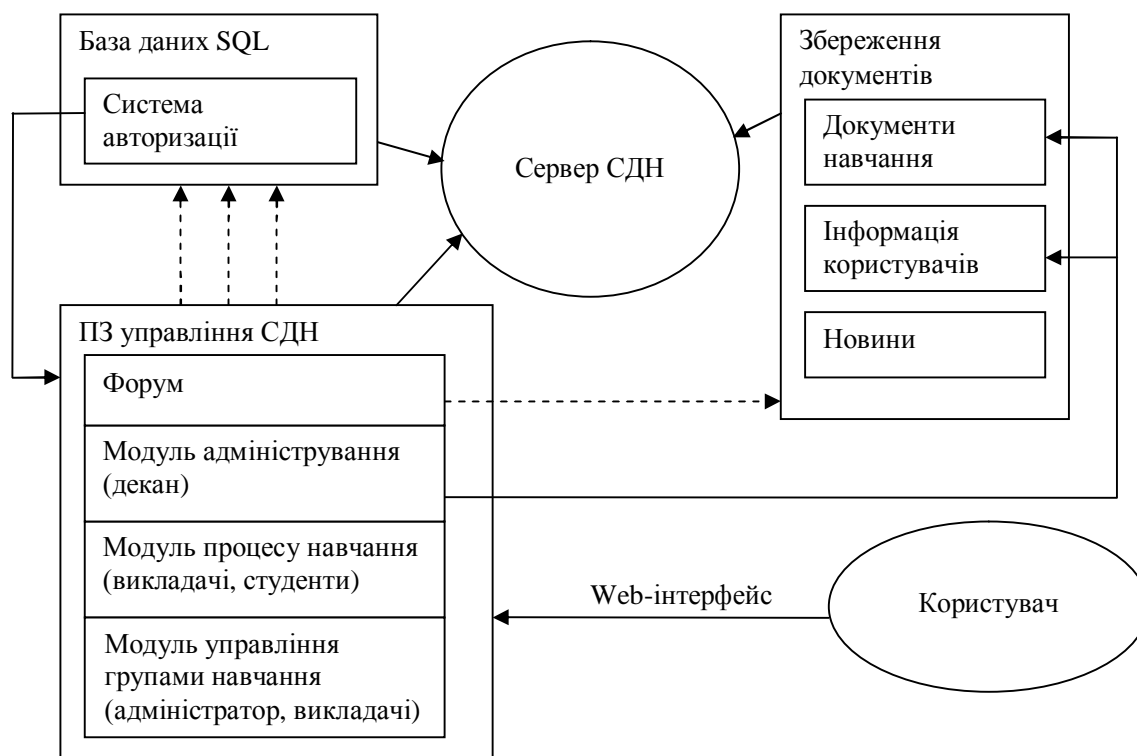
База даних SQL

Система авторизації

Сервер СДН

Збереження документів

Документи навчання

Інформація користувачів

Новини

ПЗ управління СДН

Форум

Модуль адміністрування (декан)

Модуль процесу навчання (викладачі, студенти)

Модуль управління групами навчання (адміністратор, викладачі)

Web-інтерфейс

Користувач